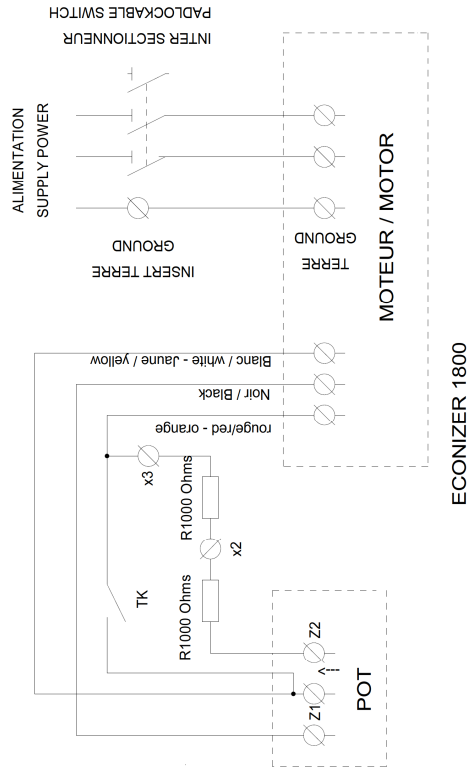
INTER SECTIONNEUR
PADLOCKABLE SWITCH

ALIMENTATION
SUPPLY POWER

INSERT TERRE
GROUND

TERRE
GROUND

MOTEUR / MOTOR

Blanc / white - Jaune / yellow
Noir / Black
rouge/red - orange

x3
R1000 Ohms
x2
R1000 Ohms
TK

Z1
Z2
POT

ECONIZER 1800